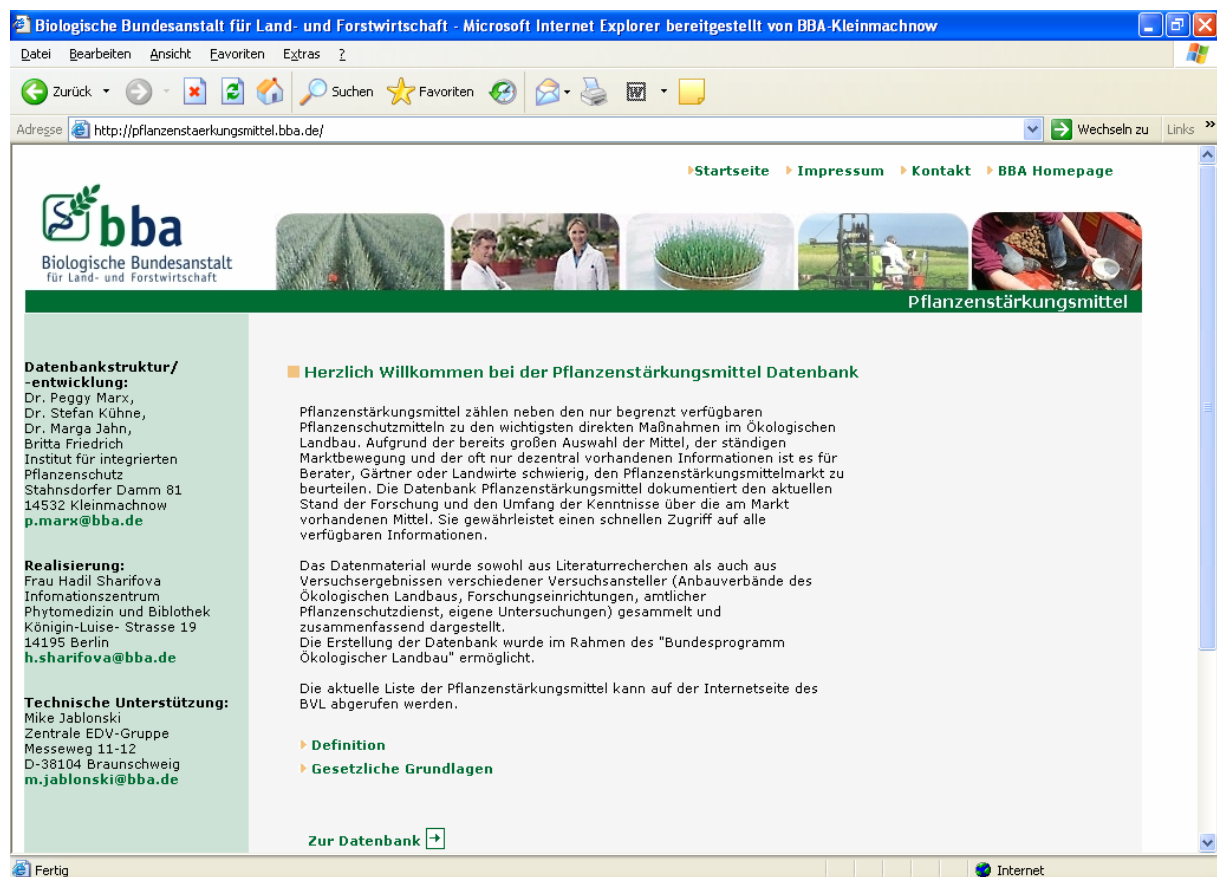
Biologische Bundesanstalt für Land- und Forstwirtschaft - Microsoft Internet Explorer bereitgestellt von BBA-Kleinmachnow

Datei Bearbeiten Ansicht Favoriten Extras ?

Zurück Suchen Favoriten

Adresse http://pflanzenstaerkungsmittel.bba.de/ Wechseln zu Links »

Startseite Impressum Kontakt BBA Homepage

bba
Biologische Bundesanstalt
für Land- und Forstwirtschaft

Pflanzenstärkungsmittel

Datenbankstruktur/ -entwicklung:
Dr. Peggy Marx,
Dr. Stefan Kühne,
Dr. Marga Jahn,
Britta Friedrich
Institut für integrierten Pflanzenschutz
Stahnsdorfer Damm 81
14532 Kleinmachnow
p.marx@bba.de

Realisierung:
Frau Hadil Sharifova
Infomationszentrum Phytomedizin und Biblothek
Königin-Luise- Strasse 19
14195 Berlin
h.sharifova@bba.de

Technische Unterstützung:
Mike Jablonski
Zentrale EDV-Gruppe
Messeweg 11-12
D-38104 Braunschweig
m.jablonski@bba.de

Herzlich Willkommen bei der Pflanzenstärkungsmittel Datenbank

Pflanzenstärkungsmittel zählen neben den nur begrenzt verfügbaren Pflanzenschutzmitteln zu den wichtigsten direkten Maßnahmen im Ökologischen Landbau. Aufgrund der bereits großen Auswahl der Mittel, der ständigen Marktbewegung und der oft nur dezentral vorhandenen Informationen ist es für Berater, Gärtner oder Landwirte schwierig, den Pflanzenstärkungsmittelmarkt zu beurteilen. Die Datenbank Pflanzenstärkungsmittel dokumentiert den aktuellen Stand der Forschung und den Umfang der Kenntnisse über die am Markt vorhandenen Mittel. Sie gewährleistet einen schnellen Zugriff auf alle verfügbaren Informationen.

Das Datenmaterial wurde sowohl aus Literaturrecherchen als auch aus Versuchsergebnissen verschiedener Versuchsansteller (Anbauverbände des Ökologischen Landbaus, Forschungseinrichtungen, amtlicher Pflanzenschutzdienst, eigene Untersuchungen) gesammelt und zusammenfassend dargestellt.
Die Erstellung der Datenbank wurde im Rahmen des "Bundesprogramm Ökologischer Landbau" ermöglicht.

Die aktuelle Liste der Pflanzenstärkungsmittel kann auf der Internetseite des BVL abgerufen werden.

Definition

Gesetzliche Grundlagen

Zur Datenbank

Fertig
Internet